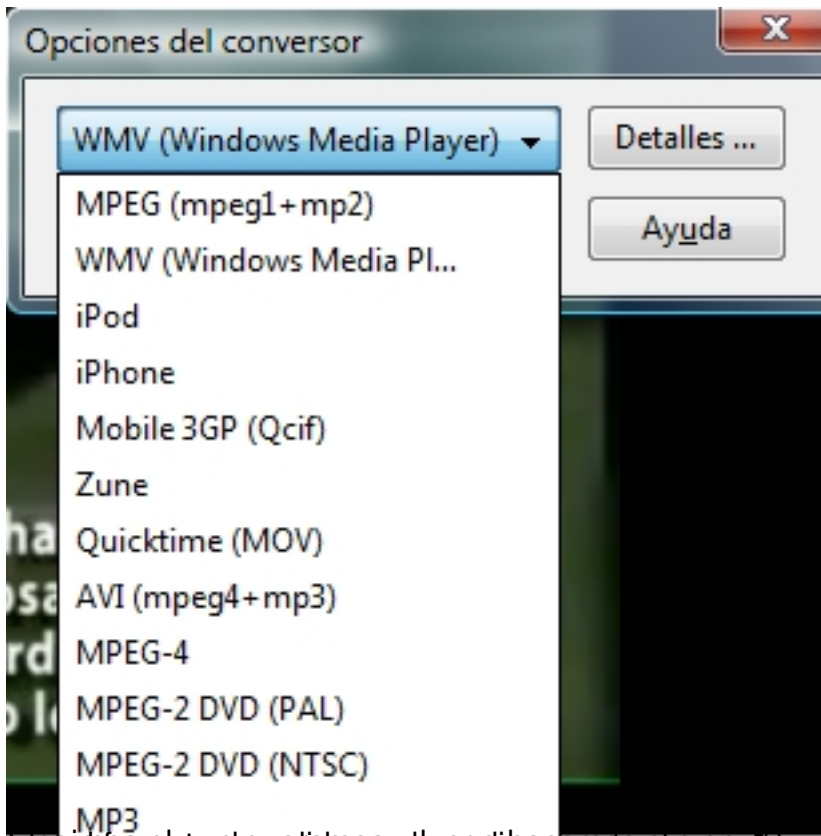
Opciones del conversor

x

WMV (Windows Media Player)

Detalles ...

Ayuda

MPEG (mpeg1+mp2)
WMV (Windows Media Pl...
iPod
iPhone
Mobile 3GP (Qcif)
Zune
Quicktime (MOV)
AVI (mpeg4+mp3)
MPEG-4
MPEG-2 DVD (PAL)
MPEG-2 DVD (NTSC)
MP3

ha
osa
rd
o l

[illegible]